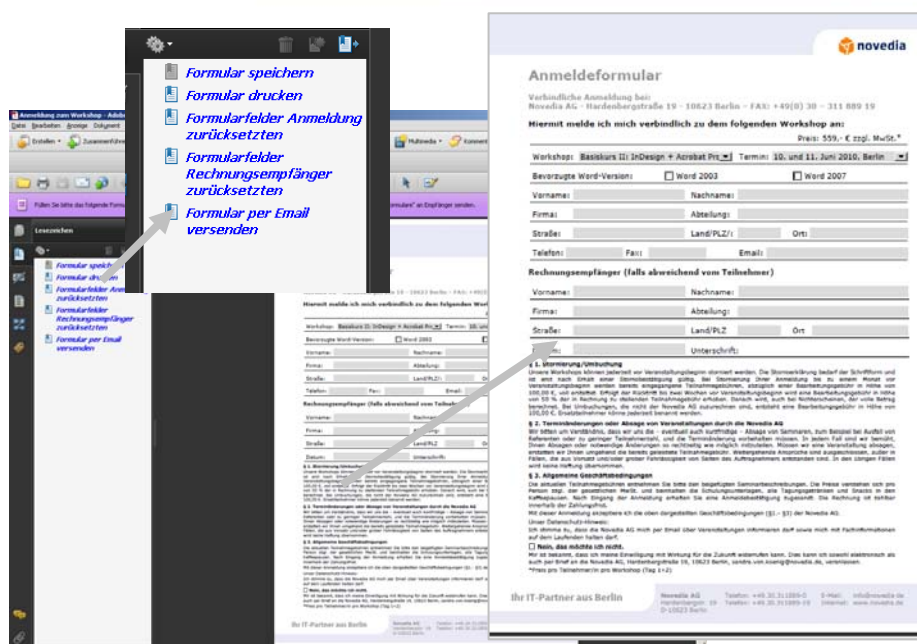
Formular speichern
Formular drucken
Formularfelder Anmeldung zurücksetzten
Formularfelder Rechnungsempfänger zurücksetzten
Formular per Email versenden

Anmeldung zum Workshop - Adob
Datei Bearbeiten Anzeige Dokument
Erstellen Zusammenführen
Multimedia Kommentar
Füllen Sie bitte das folgende Formular aus.
rmulare" an Empfänger senden.
Lesezeichen
Formular speich
Formular drucken
Formularfelder Anm zurücksetzten
Formularfelder Rechnungsempfänger zurücksetzten
Formular per Email versenden

novedia

Anmeldeformular

Verbindliche Anmeldung bei:
Novedia AG · Hardenbergstraße 19 · 10623 Berlin · FAX: +49(0) 30 - 311 889 19

Hiermit melde ich mich verbindlich zu dem folgenden Workshop an:

Preis: 559,- € zzgl. MwSt.*

Workshop: Basiskurs II: InDesign + Acrobat Pr Termin: 10. und 11. Juni 2010, Berlin
Bevorzugte Word-Version: Word 2003 Word 2007
Vorname: Nachname:
Firma: Abteilung:
Straße: Land/PLZ/: Ort:
Telefon: Fax: Email:

Rechnungsempfänger (falls abweichend vom Teilnehmer)

Vorname: Nachname:
Firma: Abteilung:
Straße: Land/PLZ Ort
Unterschrift:

§ 1. Stornierung/Umbuchung
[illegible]

§ 2. Terminänderungen oder Absage von Veranstaltungen durch die Novedia AG
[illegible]

§ 3. Allgemeine Geschäftsbedingungen
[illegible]

Nein, das möchte ich nicht.
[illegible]
*Preis pro Teilnehmer/in pro Workshop (Tag 1+2)

Ihr IT-Partner aus Berlin
Novedia AG Hardenbergstr. 19 D-10623 Berlin
Telefon: +49.30.311889-0 Telefax: +49.30.311889-19
E-Mail: info@novedia.de Internet: www.novedia.de